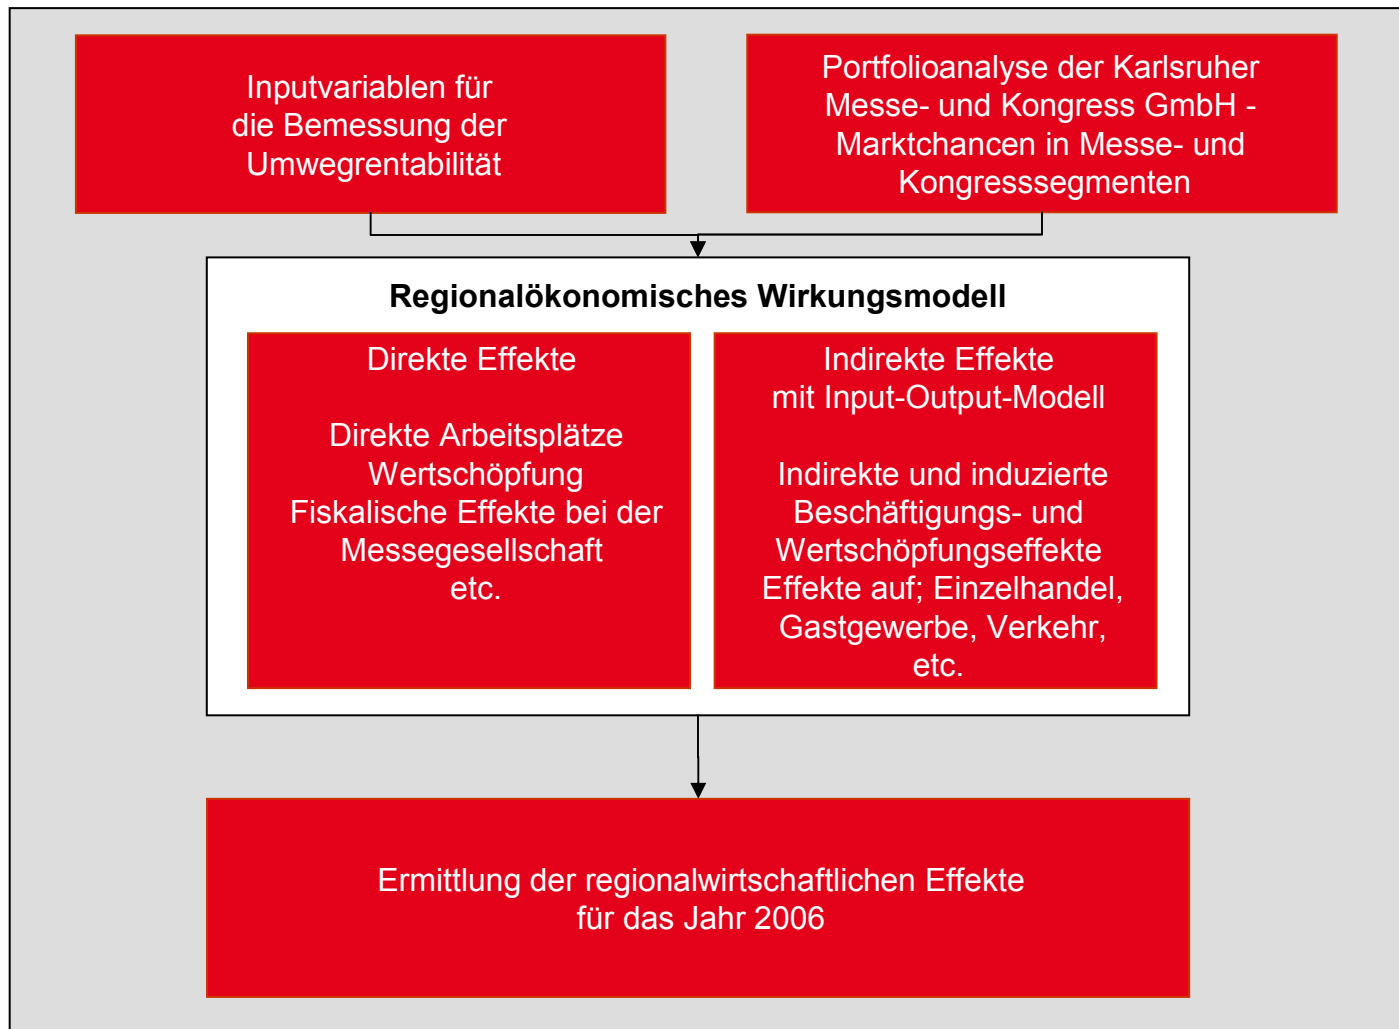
Inputvariablen für die Bemessung der Umwegrentabilität

Portfolioanalyse der Karlsruher Messe- und Kongress GmbH - Marktchancen in Messe- und Kongresssegmenten

Regionalökonomisches Wirkungsmodell

Direkte Effekte

Direkte Arbeitsplätze
Wertschöpfung
Fiskalische Effekte bei der Messegesellschaft
etc.

Indirekte Effekte
mit Input-Output-Modell

Indirekte und induzierte Beschäftigungs- und Wertschöpfungseffekte
Effekte auf; Einzelhandel, Gastgewerbe, Verkehr, etc.

Ermittlung der regionalwirtschaftlichen Effekte für das Jahr 2006